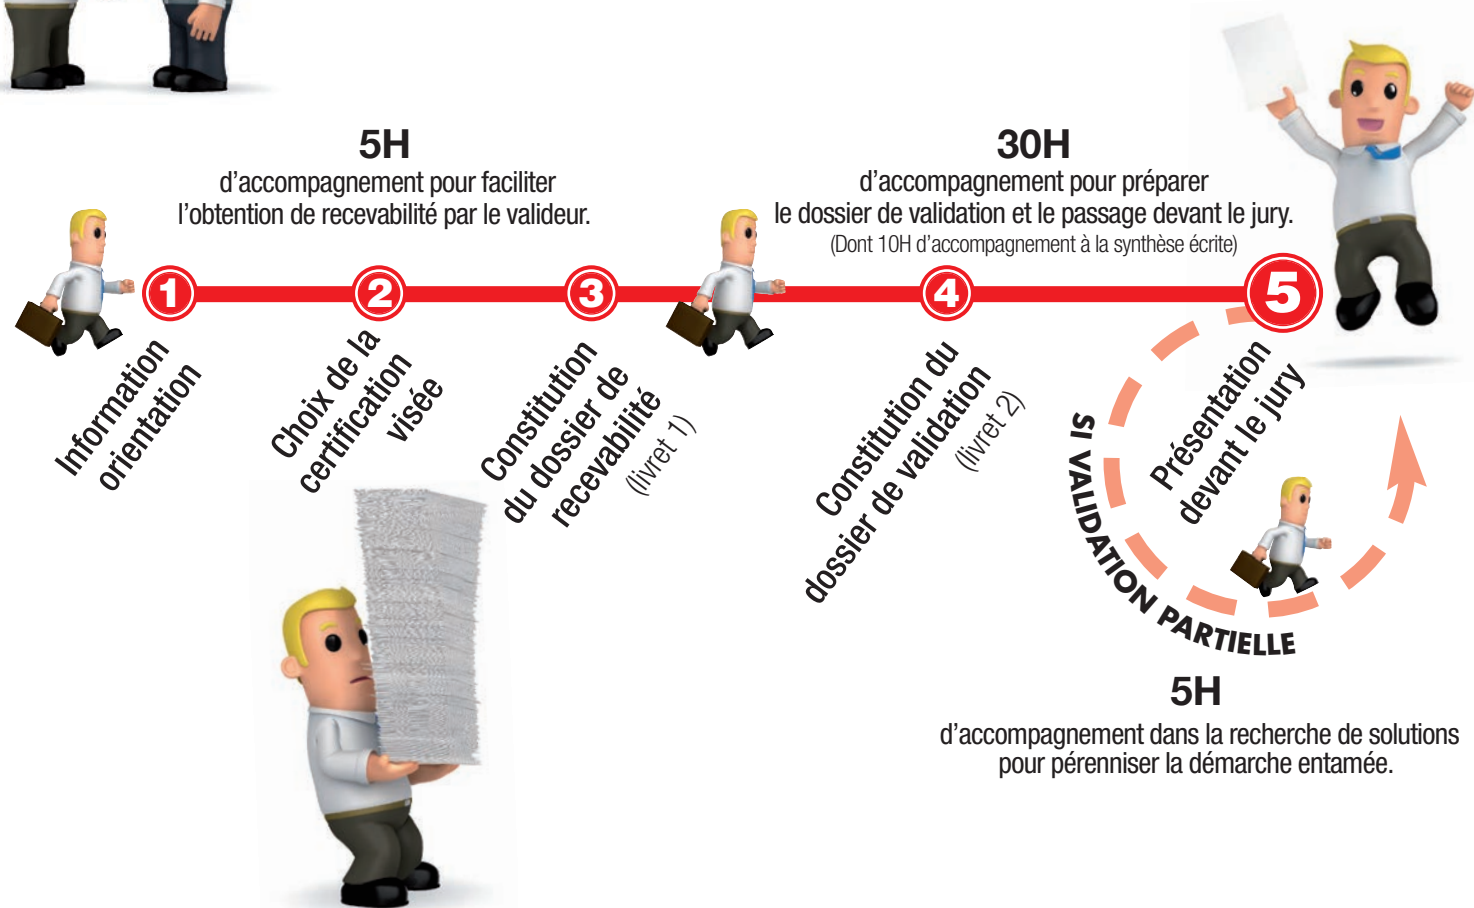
5H
d'accompagnement pour faciliter l'obtention de recevabilité par le valideur.

30H
d'accompagnement pour préparer le dossier de validation et le passage devant le jury.
(Dont 10H d'accompagnement à la synthèse écrite)

1
Information orientation

2
Choix de la certification visée

3
Constitution du dossier de recevabilité
(livret 1)

4
Constitution du dossier de validation
(livret 2)

5
Présentation devant le jury

SI VALIDATION PARTIELLE

5H
d'accompagnement dans la recherche de solutions pour pérenniser la démarche entamée.